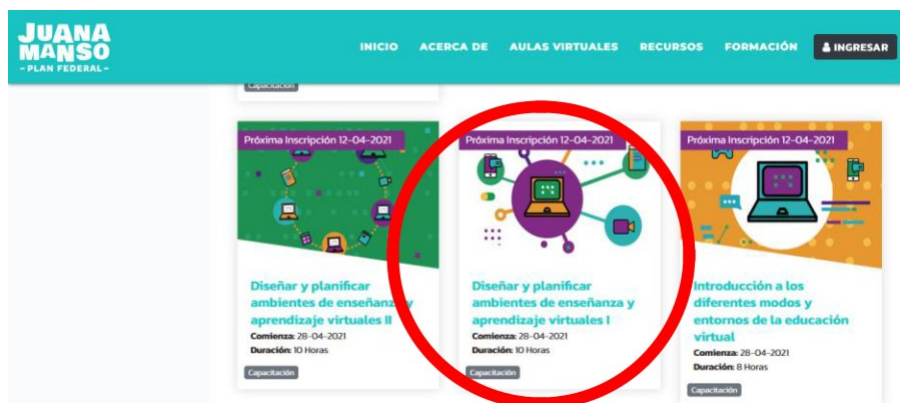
JUANA MANSO
- PLAN FEDERAL -

INICIO ACERCA DE AULAS VIRTUALES RECURSOS FORMACIÓN INGRESAR

Capacitación

Próxima Inscripción 12-04-2021

Diseñar y planificar ambientes de enseñanza y aprendizaje virtuales II
Comienza: 28-04-2021
Duración: 10 Horas
Capacitación

Próxima Inscripción 12-04-2021

Diseñar y planificar ambientes de enseñanza y aprendizaje virtuales I
Comienza: 28-04-2021
Duración: 10 Horas
Capacitación

Próxima Inscripción 12-04-2021

Introducción a los diferentes modos y entornos de la educación virtual
Comienza: 28-04-2021
Duración: 8 Horas
Capacitación